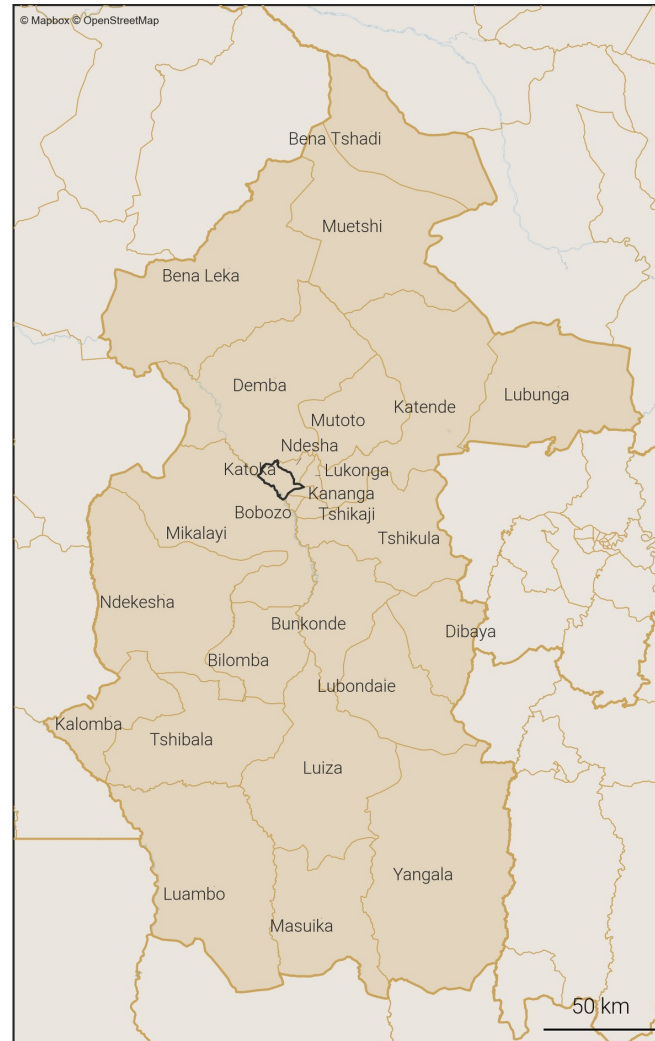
© Mapbox © OpenStreetMap

Bena Tshadi

Muetshi

Bena Leka

Demba

Katende

Lubunga

Mutoto

Ndesha

Katoka

Lukonga

Kananga

Bobozo

Tshikaji

Mikalayi

Tshikula

Ndekesha

Bunkonde

Dibaya

Bilomba

Lubondaie

Kalomba

Tshibala

Luiza

Yangala

Luambo

Masuika

50 km